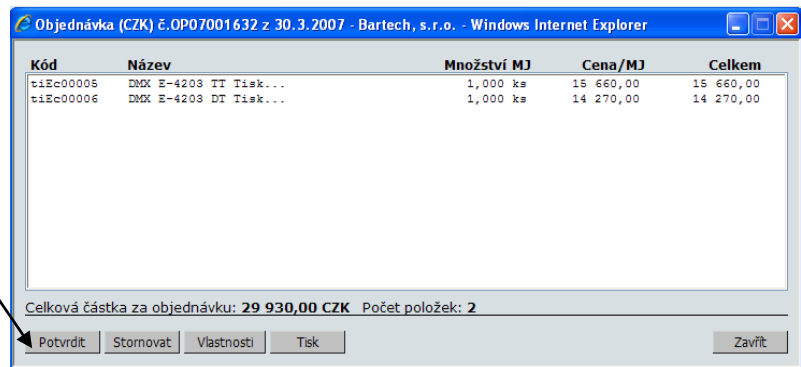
Objednávka (CZK) č.OP07001632 z 30.3.2007 - Bartech, s.r.o. - Windows Internet Explorer

| Kód | Název | Množství | MJ | Cena/MJ | Celkem |
|---|---|---|---|---|---|
| tiEc00005 | DMX E-4203 TT Tisk... | 1,000 | ks | 15 660,00 | 15 660,00 |
| tiEc00006 | DMX E-4203 DT Tisk... | 1,000 | ks | 14 270,00 | 14 270,00 |

Celková částka za objednávku: **29 930,00 CZK** Počet položek: **2**

Potvrdit Stornovat Vlastnosti Tisk Zavřít